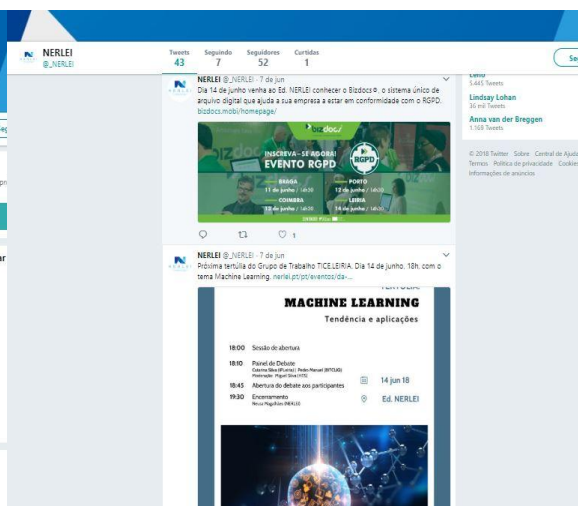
NERLEI
@_NERLEI

Tweets 43
Seguindo 7
Seguidores 52
Curtidas 1

Se

NERLEI @_NERLEI · 7 de jun
Dia 14 de junho venha ao Ed. NERLEI conhecer o Bizdocs, o sistema único de arquivo digital que ajuda a sua empresa a estar em conformidade com o RGPD.
bizdocs.mobi/homepage/

bizdoc/
INSCREVA - SE AGORA!
EVENTO RGPD
RGPD
BRAGA 11 de junho | 14h30
PORTO 12 de junho | 14h30
COIMBRA 13 de junho | 14h30
LEIRIA 14 de junho | 14h30

1

NERLEI @_NERLEI · 7 de jun
Próxima tertúlia do Grupo de Trabalho TICE.LEIRIA. Dia 14 de junho, 18h, com o tema Machine Learning. nerlei.pt/pt/eventos/da-...

MACHINE LEARNING
Tendência e aplicações

18:00 Sessão de abertura
18:10 Painel de Debate
18:45 Abertura do debate aos participantes
19:30 Encerramento

14 jun 18
Ed. NERLEI

5.445 Tweets
Lindsay Lohan
36 mil Tweets
Anna van der Breggen
1.168 Tweets

© 2018 Twitter Sobre Central de Ajuda Termos Política de privacidade Cookies Informações de anúncios